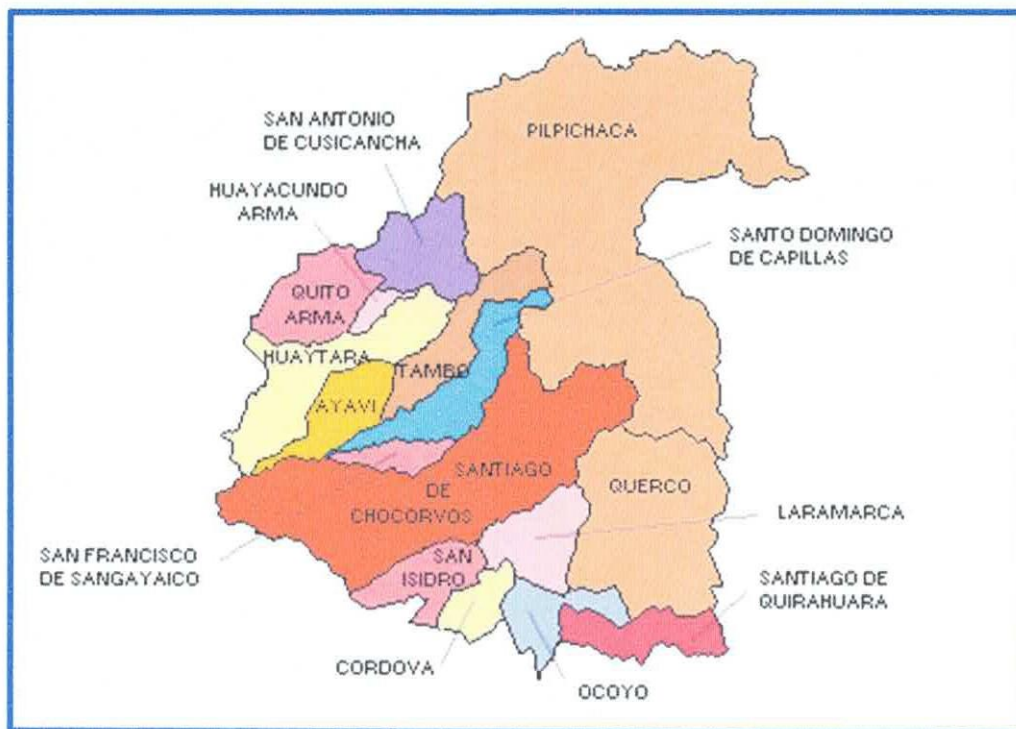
SAN ANTONIO DE CUSICANCHA

PILPICHACA

HUAYACUNDO ARMA

SANTO DOMINGO DE CAPILLAS

QUITO ARMA

HUAYTARA

TAMBO

AYAVI

SANTIAGO DE CHOCORVOS

QUERCO

LARAMARCA

SAN FRANCISCO DE SANGAYAICO

SAN ISIDRO

SANTIAGO DE QUIRAHUARA

CORDOVA

OCOYO